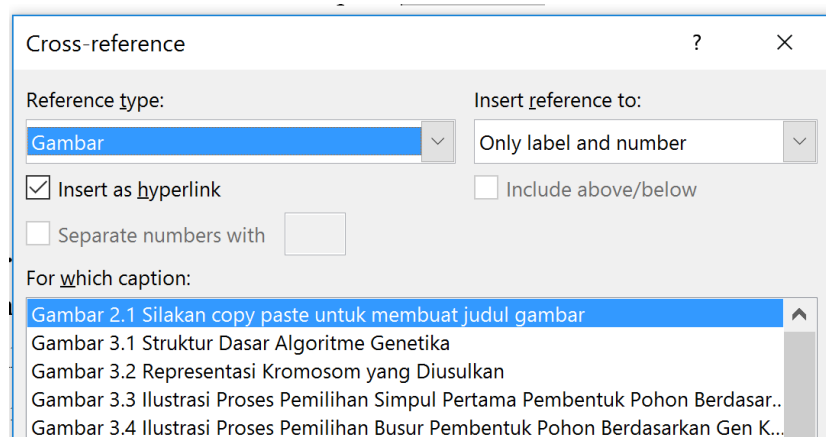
Cross-reference

?

Reference type:

Gambar

Insert reference to:

Only label and number

Insert as hyperlink

Include above/below

Separate numbers with

For which caption:

Gambar 2.1 Silakan copy paste untuk membuat judul gambar
Gambar 3.1 Struktur Dasar Algoritme Genetika
Gambar 3.2 Representasi Kromosom yang Diusulkan
Gambar 3.3 Ilustrasi Proses Pemilihan Simpul Pertama Pembentuk Pohon Berdasar..
Gambar 3.4 Ilustrasi Proses Pemilihan Busur Pembentuk Pohon Berdasarkan Gen K...